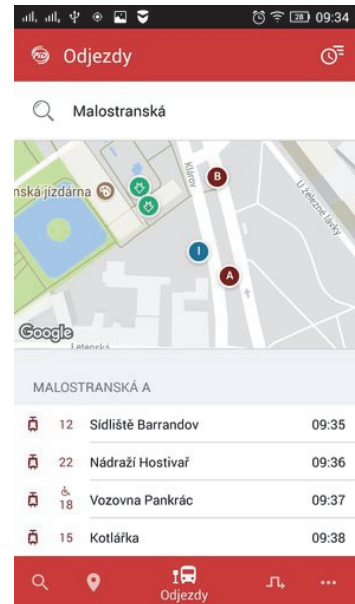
28 09:34

PID Odjezdy

Malostranská

nská jízdárna

Klárov

U železné lávky

B

I

A

Google

Letenská

MALOSTRANSKÁ A

| | | | |
|---|---|---|---|
| 🚋 | 12 | Sídliště Barrandov | 09:35 |
| 🚋 | 22 | Nádraží Hostivař | 09:36 |
| 🚋 | 18 | Vozovna Pankrác | 09:37 |
| 🚋 | 15 | Kotlářka | 09:38 |

Odjezdy

...